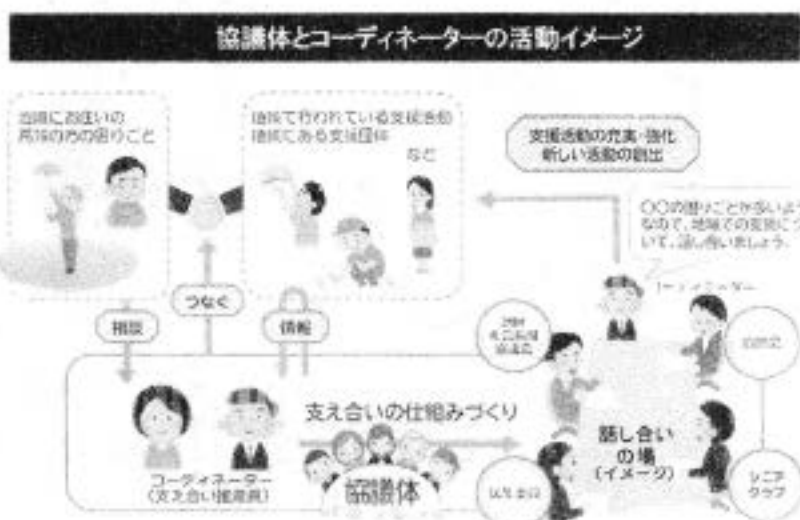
協議体とコーディネーターの活動イメージ

地域にお住いの高齢者の方の困りごと

地域で行われている支援活動
地域にある支援団体
など

支援活動の充実・強化
新しい活動の創出

○○の困りごとが多いようなので、地域での支援について、話し合いましょう。

コーディネーター

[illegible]

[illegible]

つなぐ

相談

情報

支え合いの仕組みづくり

コーディネーター
（支え合い推進員）

協議体

話し合いの場
（イメージ）

シニアクラブ

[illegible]